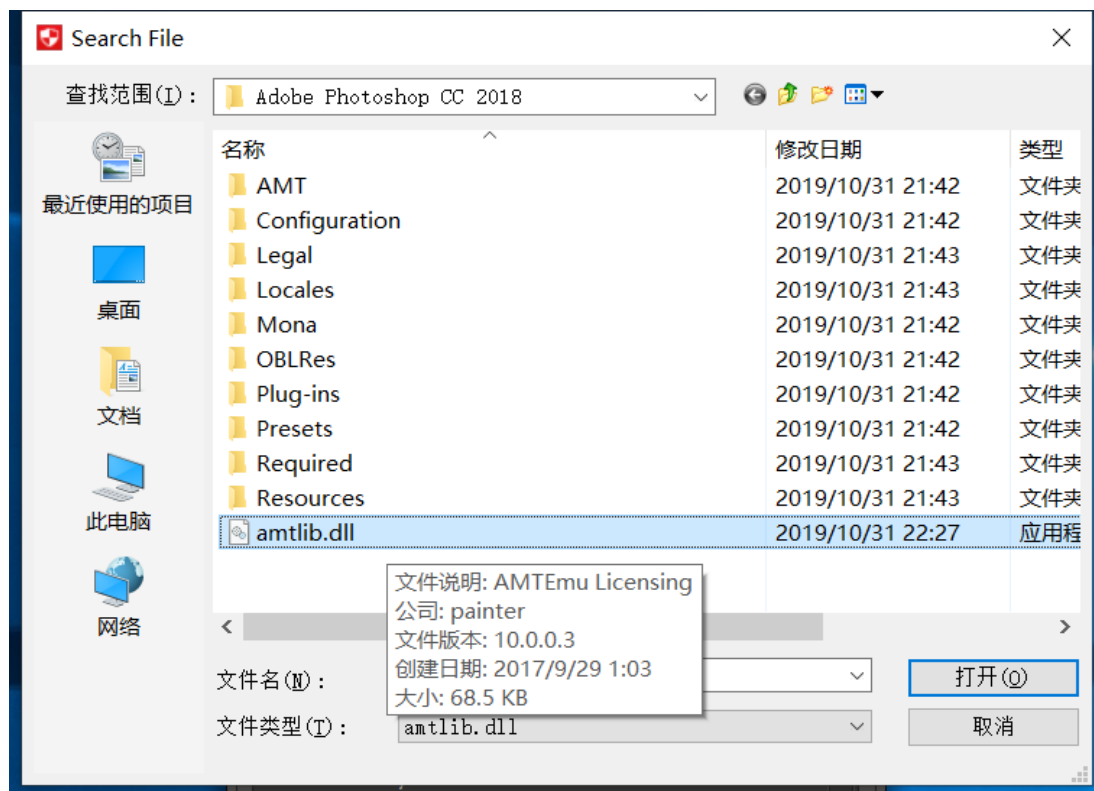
Search File

查找范围(I): Adobe Photoshop CC 2018

最近使用的项目
桌面
文档
此电脑
网络

| 名称 | 修改日期 | 类型 |
|---|---|---|
| AMT | 2019/10/31 21:42 | 文件夹 |
| Configuration | 2019/10/31 21:42 | 文件夹 |
| Legal | 2019/10/31 21:43 | 文件夹 |
| Locales | 2019/10/31 21:43 | 文件夹 |
| Mona | 2019/10/31 21:42 | 文件夹 |
| OBLRes | 2019/10/31 21:42 | 文件夹 |
| Plug-ins | 2019/10/31 21:42 | 文件夹 |
| Presets | 2019/10/31 21:42 | 文件夹 |
| Required | 2019/10/31 21:43 | 文件夹 |
| Resources | 2019/10/31 21:43 | 文件夹 |
| amtlib.dll | 2019/10/31 22:27 | 应用程 |

文件说明: AMTEmu Licensing
公司: painter
文件版本: 10.0.0.3
创建日期: 2017/9/29 1:03
大小: 68.5 KB

文件名(N):
文件类型(T): amtlib.dll
打开(O)
取消